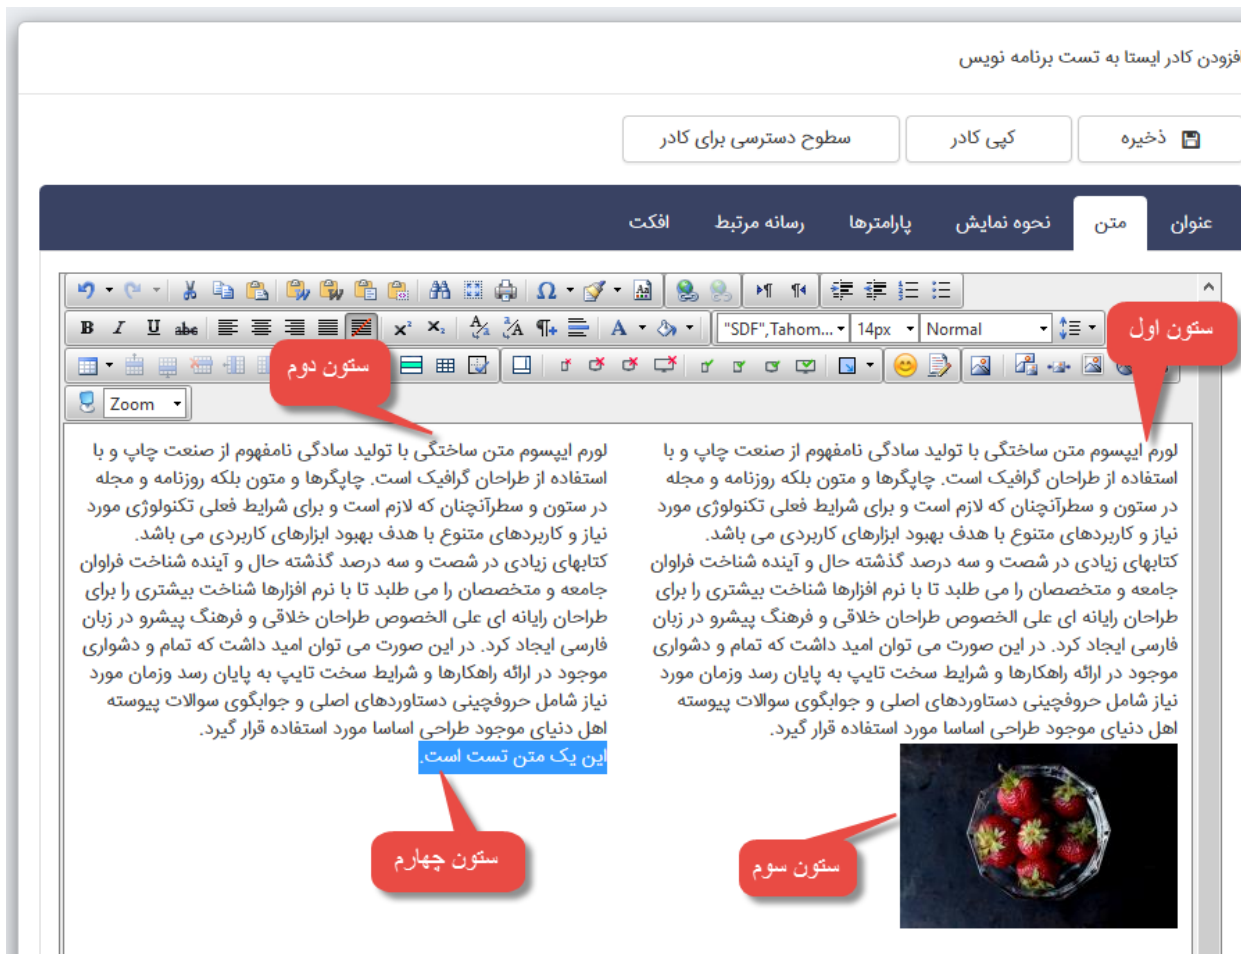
فزودن کادر ایستا به تست برنامه نویس

ذخیره
کپی کادر
سطوح دسترسی برای کادر

عنوان
متن
نحوه نمایش
پارامترها
رسانه مرتبط
افکت

"SDF",Tahom...
14px
Normal
Zoom

ستون اول
ستون دوم
ستون سوم
ستون چهارم

لورم ایپسوم متن ساختگی با تولید سادگی نامفهوم از صنعت چاپ و با استفاده از طراحان گرافیک است. چاپگرها و متون بلکه روزنامه و مجله در ستون و سطرآنچنان که لازم است و برای شرایط فعلی تکنولوژی مورد نیاز و کاربردهای متنوع با هدف بهبود ابزارهای کاربردی می باشد. کتابهای زیادی در شصت و سه درصد گذشته حال و آینده شناخت فراوان جامعه و متخصصان را می طلبد تا با نرم افزارها شناخت بیشتری را برای طراحان رایانه ای علی الخصوص طراحان خلاقی و فرهنگ پیشرو در زبان فارسی ایجاد کرد. در این صورت می توان امید داشت که تمام و دشواری موجود در ارائه راهکارها و شرایط سخت تایپ به پایان رسد وزمان مورد نیاز شامل حروفچینی دستاوردهای اصلی و جوابگوی سوالات پیوسته اهل دنیای موجود طراحی اساسا مورد استفاده قرار گیرد.

لورم ایپسوم متن ساختگی با تولید سادگی نامفهوم از صنعت چاپ و با استفاده از طراحان گرافیک است. چاپگرها و متون بلکه روزنامه و مجله در ستون و سطرآنچنان که لازم است و برای شرایط فعلی تکنولوژی مورد نیاز و کاربردهای متنوع با هدف بهبود ابزارهای کاربردی می باشد. کتابهای زیادی در شصت و سه درصد گذشته حال و آینده شناخت فراوان جامعه و متخصصان را می طلبد تا با نرم افزارها شناخت بیشتری را برای طراحان رایانه ای علی الخصوص طراحان خلاقی و فرهنگ پیشرو در زبان فارسی ایجاد کرد. در این صورت می توان امید داشت که تمام و دشواری موجود در ارائه راهکارها و شرایط سخت تایپ به پایان رسد وزمان مورد نیاز شامل حروفچینی دستاوردهای اصلی و جوابگوی سوالات پیوسته اهل دنیای موجود طراحی اساسا مورد استفاده قرار گیرد.
این یک متن تست است.